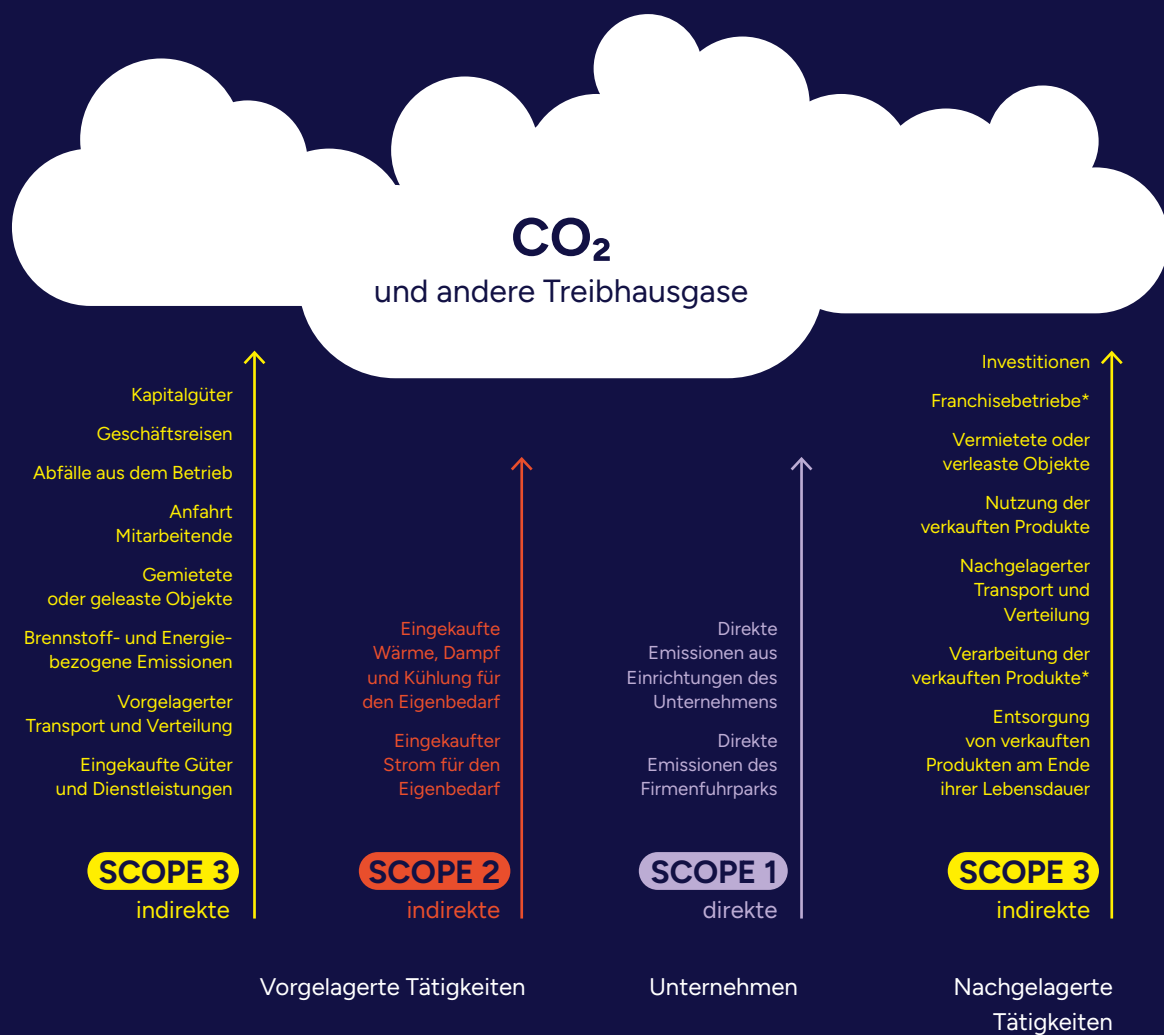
$CO_2$
und andere Treibhausgase

Kapitalgüter

Geschäftsreisen

Abfälle aus dem Betrieb

Anfahrt Mitarbeitende

Gemietete oder geleaste Objekte

Brennstoff- und Energiebezogene Emissionen

Vorgelagerter Transport und Verteilung

Eingekaufte Güter und Dienstleistungen

SCOPE 3
indirekte

Eingekaufte Wärme, Dampf und Kühlung für den Eigenbedarf

Eingekaufter Strom für den Eigenbedarf

SCOPE 2
indirekte

Direkte Emissionen aus Einrichtungen des Unternehmens

Direkte Emissionen des Firmenfuhrparks

SCOPE 1
direkte

Investitionen

Franchisebetriebe*

Vermietete oder verleaste Objekte

Nutzung der verkauften Produkte

Nachgelagerter Transport und Verteilung

Verarbeitung der verkauften Produkte*

Entsorgung von verkauften Produkten am Ende ihrer Lebensdauer

SCOPE 3
indirekte

Vorgelagerte Tätigkeiten

Unternehmen

Nachgelagerte Tätigkeiten